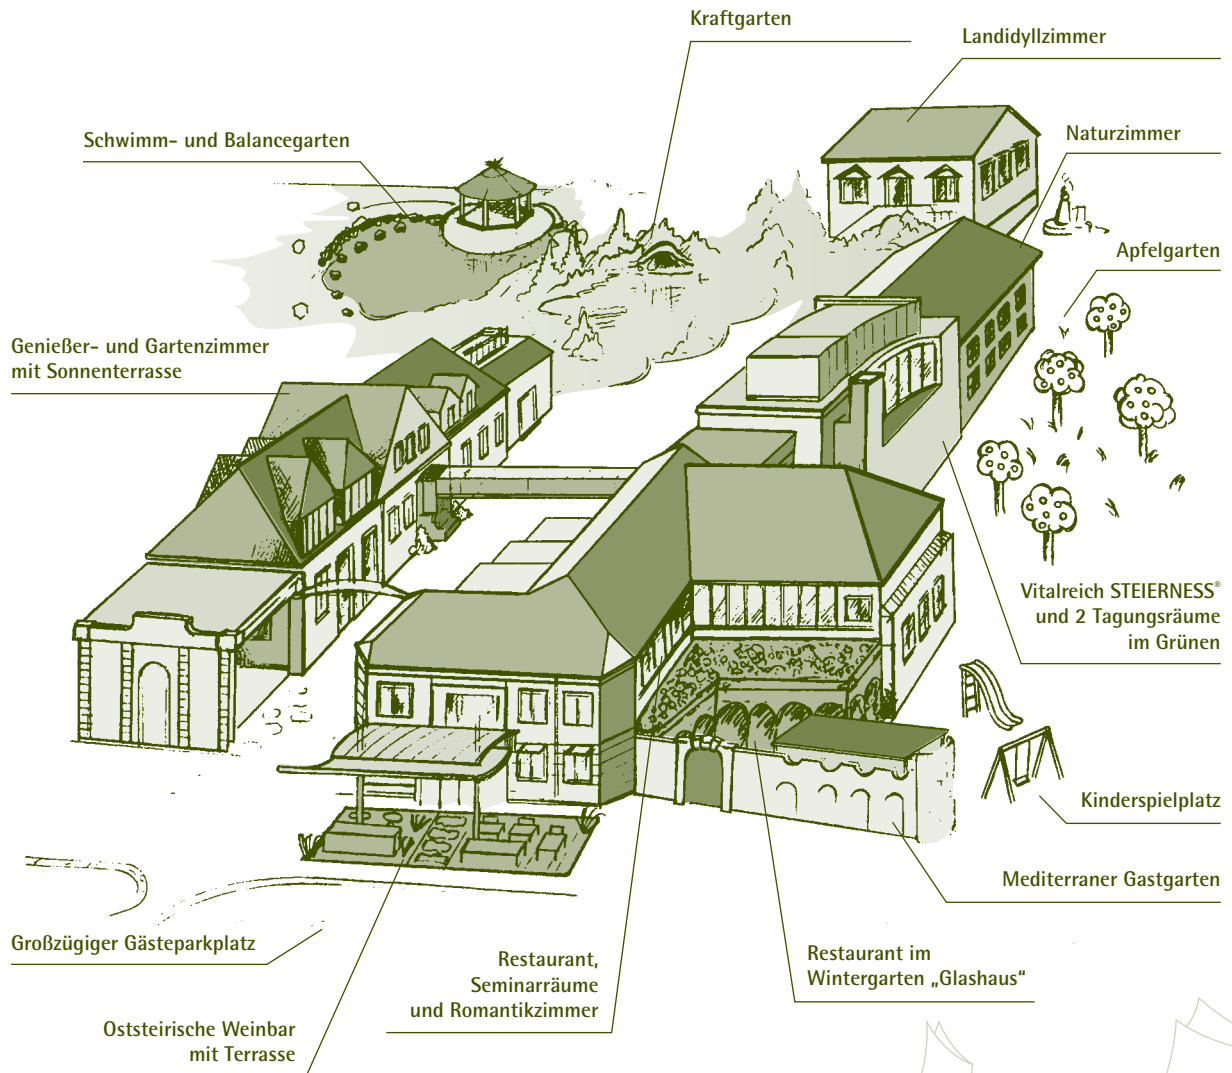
Kraftgarten

Landidyllzimmer

Schwimm- und Balancegarten

Naturzimmer

Apfelgarten

Genießer- und Gartenzimmer mit Sonnenterrasse

Vitalreich STEIERNESS® und 2 Tagungsräume im Grünen

Kinderspielplatz

Mediterraner Gastgarten

Großzügiger Gästeparkplatz

Restaurant, Seminarräume und Romantikzimmer

Restaurant im Wintergarten „Glashaus“

Oststeirische Weinbar mit Terrasse